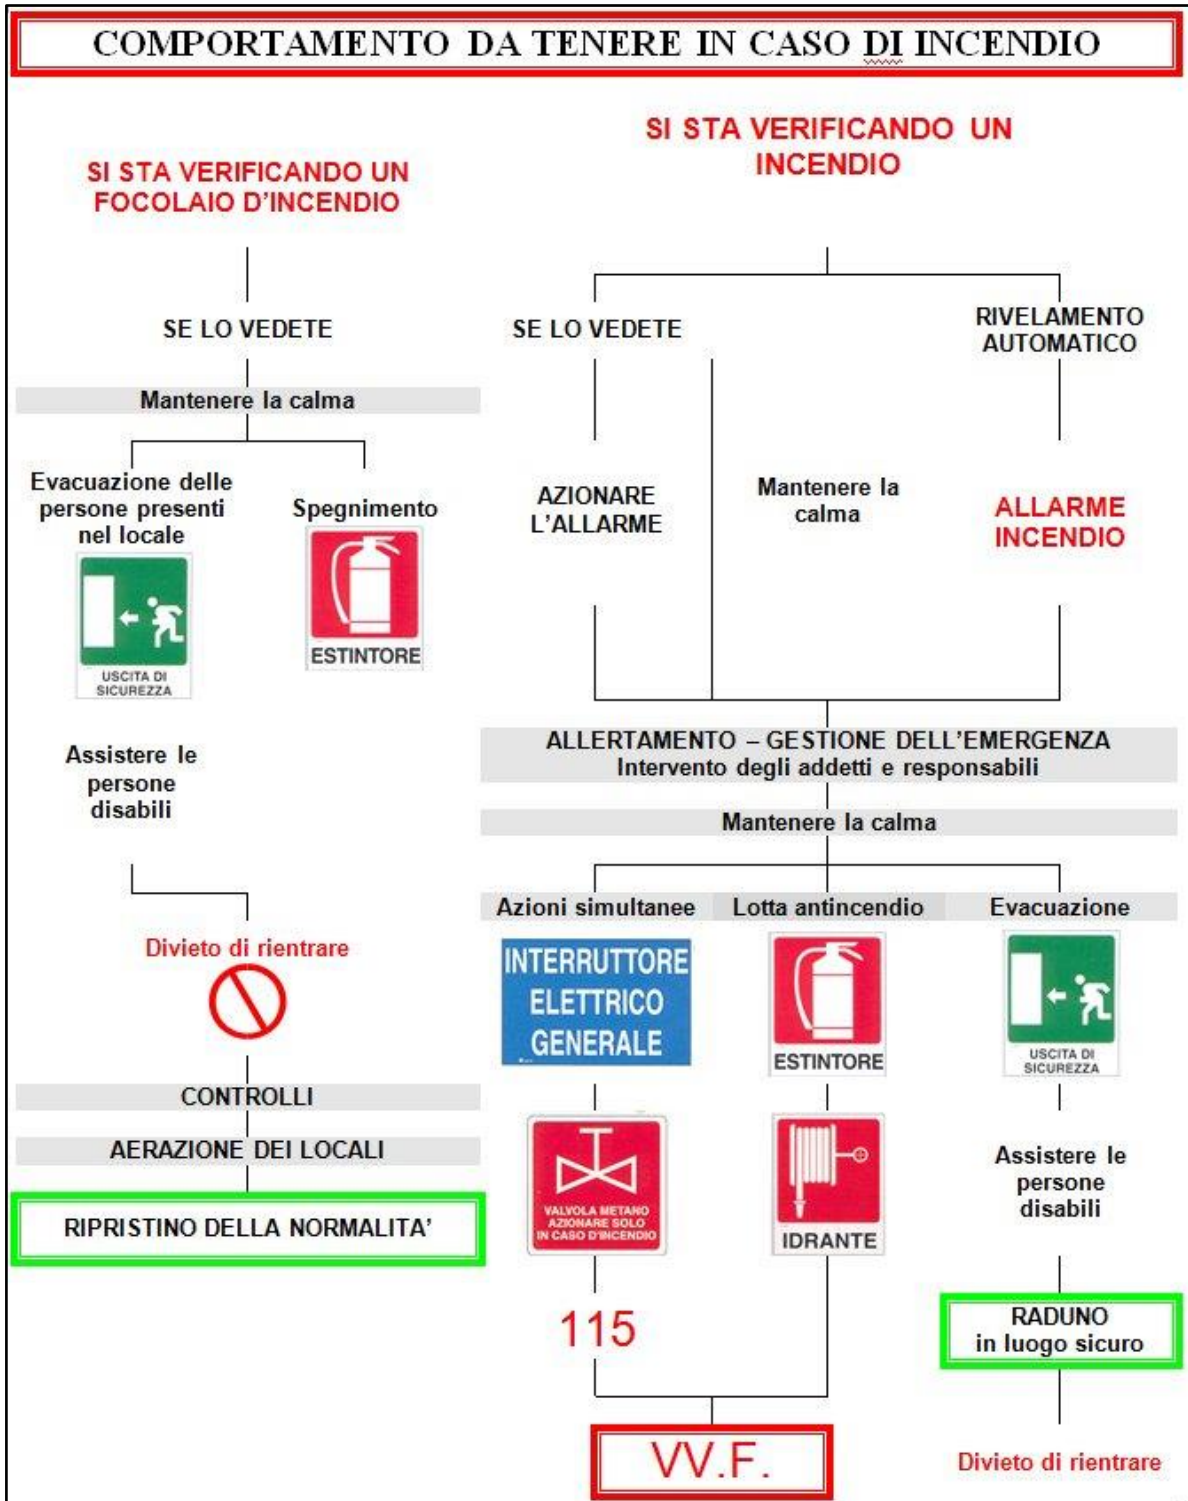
COMPORTAMENTO DA TENERE IN CASO DI INCENDIO

SI STA VERIFICANDO UN FOCOLAIO D'INCENDIO

SE LO VEDETE

Mantenere la calma

Evacuazione delle persone presenti nel locale

USCITA DI SICUREZZA

Spegnimento

ESTINTORE

Assistere le persone disabili

Divieto di rientrare

CONTROLLI

AERAZIONE DEI LOCALI

RIPRISTINO DELLA NORMALITA'

SI STA VERIFICANDO UN INCENDIO

SE LO VEDETE

RIVELAMENTO AUTOMATICO

AZIONARE L'ALLARME

Mantenere la calma

ALLARME INCENDIO

ALLERTAMENTO – GESTIONE DELL'EMERGENZA
Intervento degli addetti e responsabili

Mantenere la calma

Azioni simultanee

Lotta antincendio

Evacuazione

INTERRUTTORE ELETTRICO GENERALE

ESTINTORE

USCITA DI SICUREZZA

VALVOLA METANO AZIONARE SOLO IN CASO D'INCENDIO

IDRANTE

Assistere le persone disabili

115

RADUNO in luogo sicuro

VV.F.

Divieto di rientrare